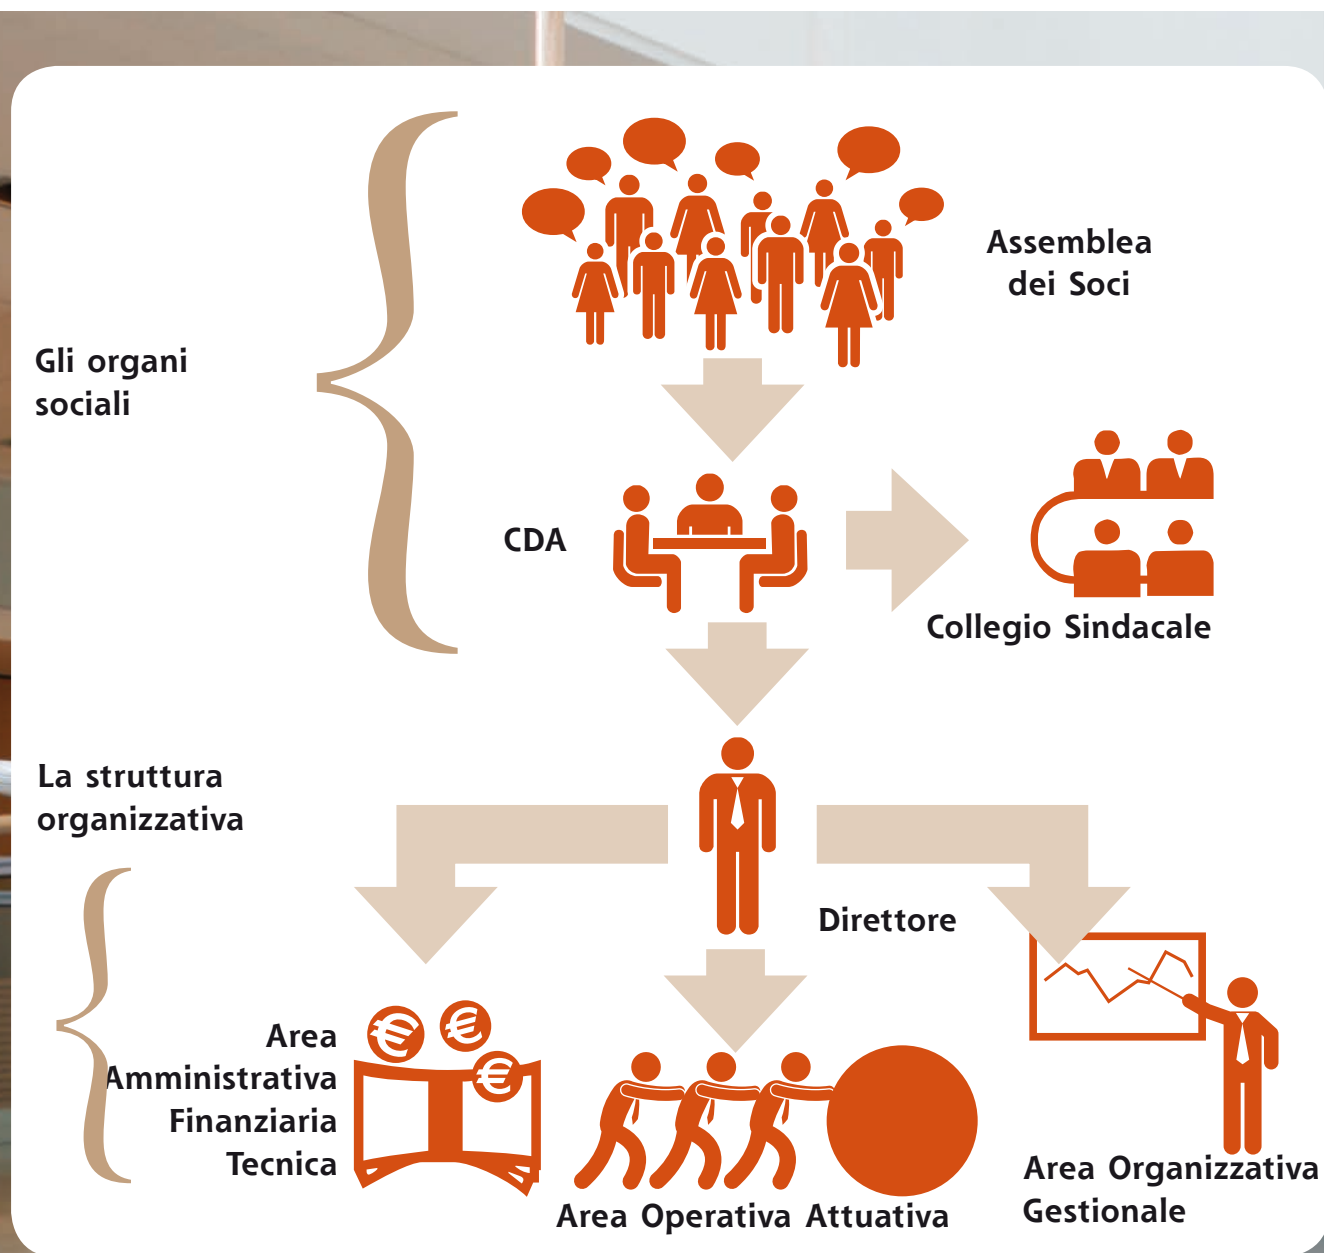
Gli organi sociali

Assemblea dei Soci

CDA

Collegio Sindacale

La struttura organizzativa

Direttore

Area Amministrativa Finanziaria Tecnica

Area Operativa Attuativa

Area Organizzativa Gestionale